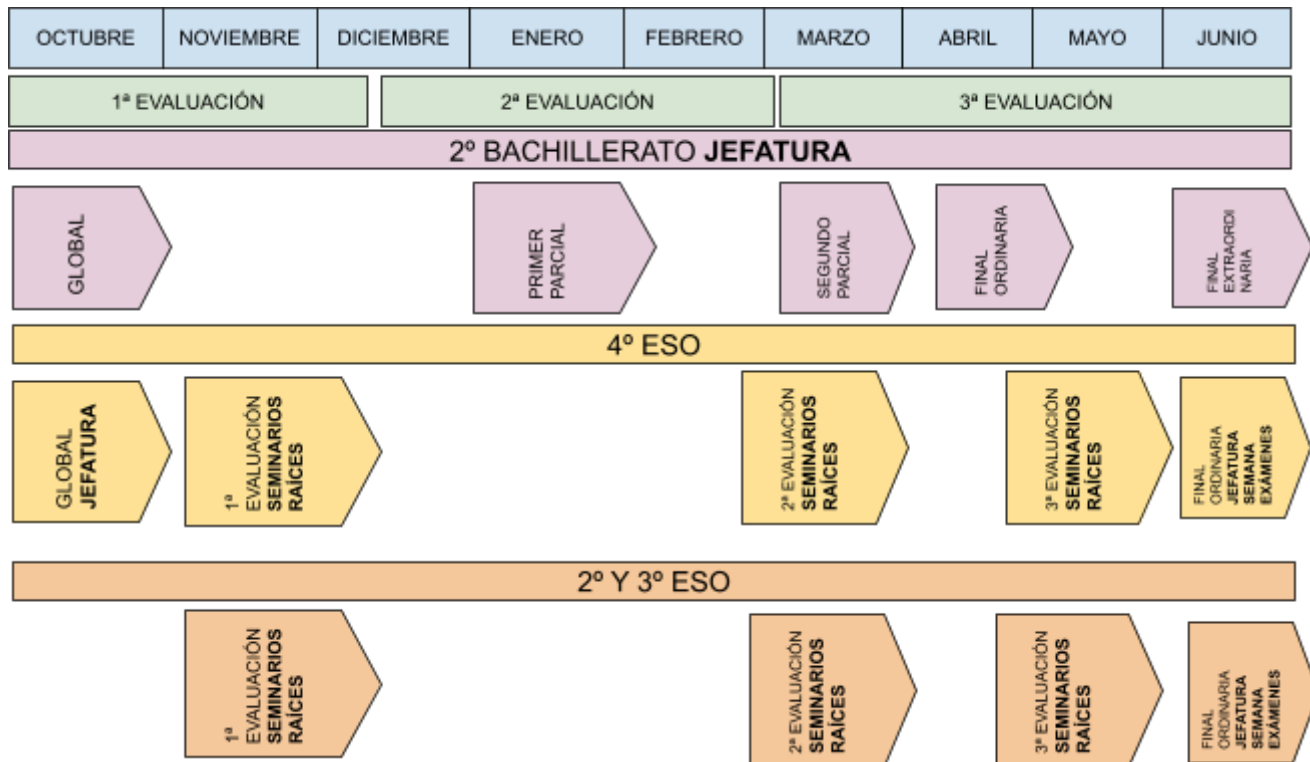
| OCTUBRE | NOVIEMBRE | DICIEMBRE | ENERO | FEBRERO | MARZO | ABRIL | MAYO | JUNIO |
|---|---|---|---|---|---|---|---|---|

1ª EVALUACIÓN

2ª EVALUACIÓN

3ª EVALUACIÓN

2º BACHILLERATO **JEFATURA**

GLOBAL

PRIMER PARCIAL

SEGUNDO PARCIAL

FINAL ORDINARIA

FINAL EXTRAORDINARIA

4º ESO

GLOBAL **JEFATURA**

1ª EVALUACIÓN **SEMINARIOS RAÍCES**

2ª EVALUACIÓN **SEMINARIOS RAÍCES**

3ª EVALUACIÓN **SEMINARIOS RAÍCES**

FINAL ORDINARIA **JEFATURA SEMANA EXÁMENES**

2º Y 3º ESO

1ª EVALUACIÓN **SEMINARIOS RAÍCES**

2ª EVALUACIÓN **SEMINARIOS RAÍCES**

3ª EVALUACIÓN **SEMINARIOS RAÍCES**

FINAL ORDINARIA **JEFATURA SEMANA EXÁMENES**